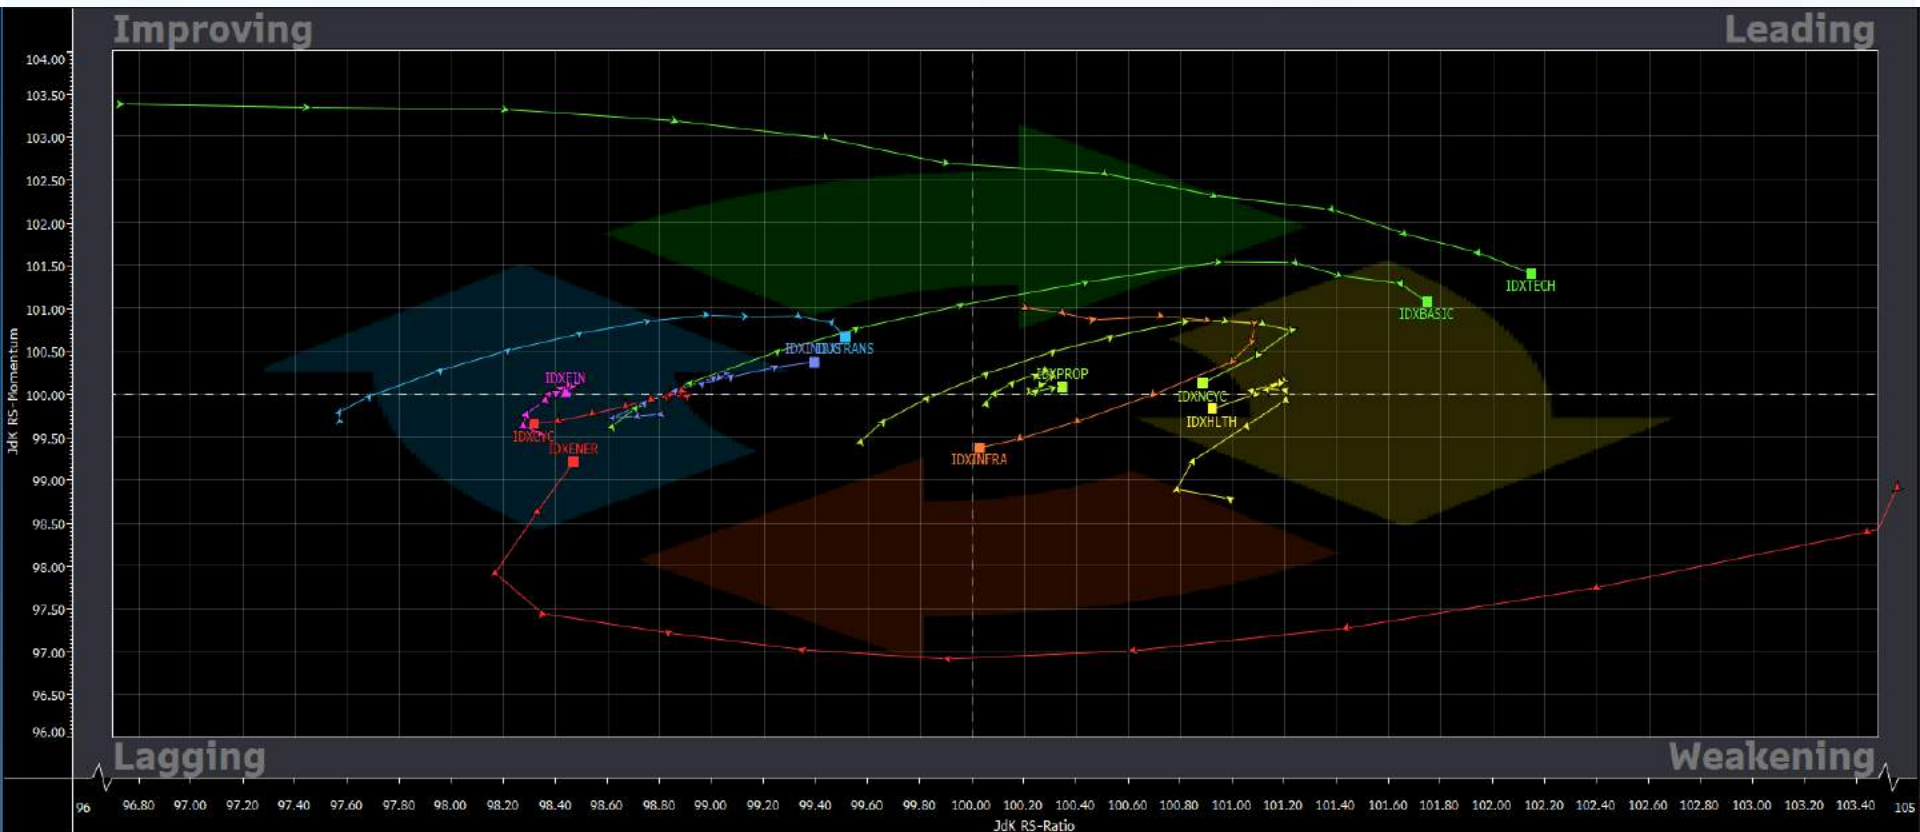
Improving

Leading

104.00
103.50
103.00
102.50
102.00
101.50
101.00
100.50
100.00
99.50
99.00
98.50
98.00
97.50
97.00
96.50
96.00

JdK RS-Momentum

IDXTECH
IDXBASIC
IDXINDUS
IDXTRANS
IDXFIN
IDXPROP
IDXNCYC
IDXHLTH
IDXCYC
IDXENER
IDXINFRA

Lagging

Weakening

96
96.80
97.00
97.20
97.40
97.60
97.80
98.00
98.20
98.40
98.60
98.80
99.00
99.20
99.40
99.60
99.80
100.00
100.20
100.40
100.60
100.80
101.00
101.20
101.40
101.60
101.80
102.00
102.20
102.40
102.60
102.80
103.00
103.20
103.40
105

JdK RS-Ratio